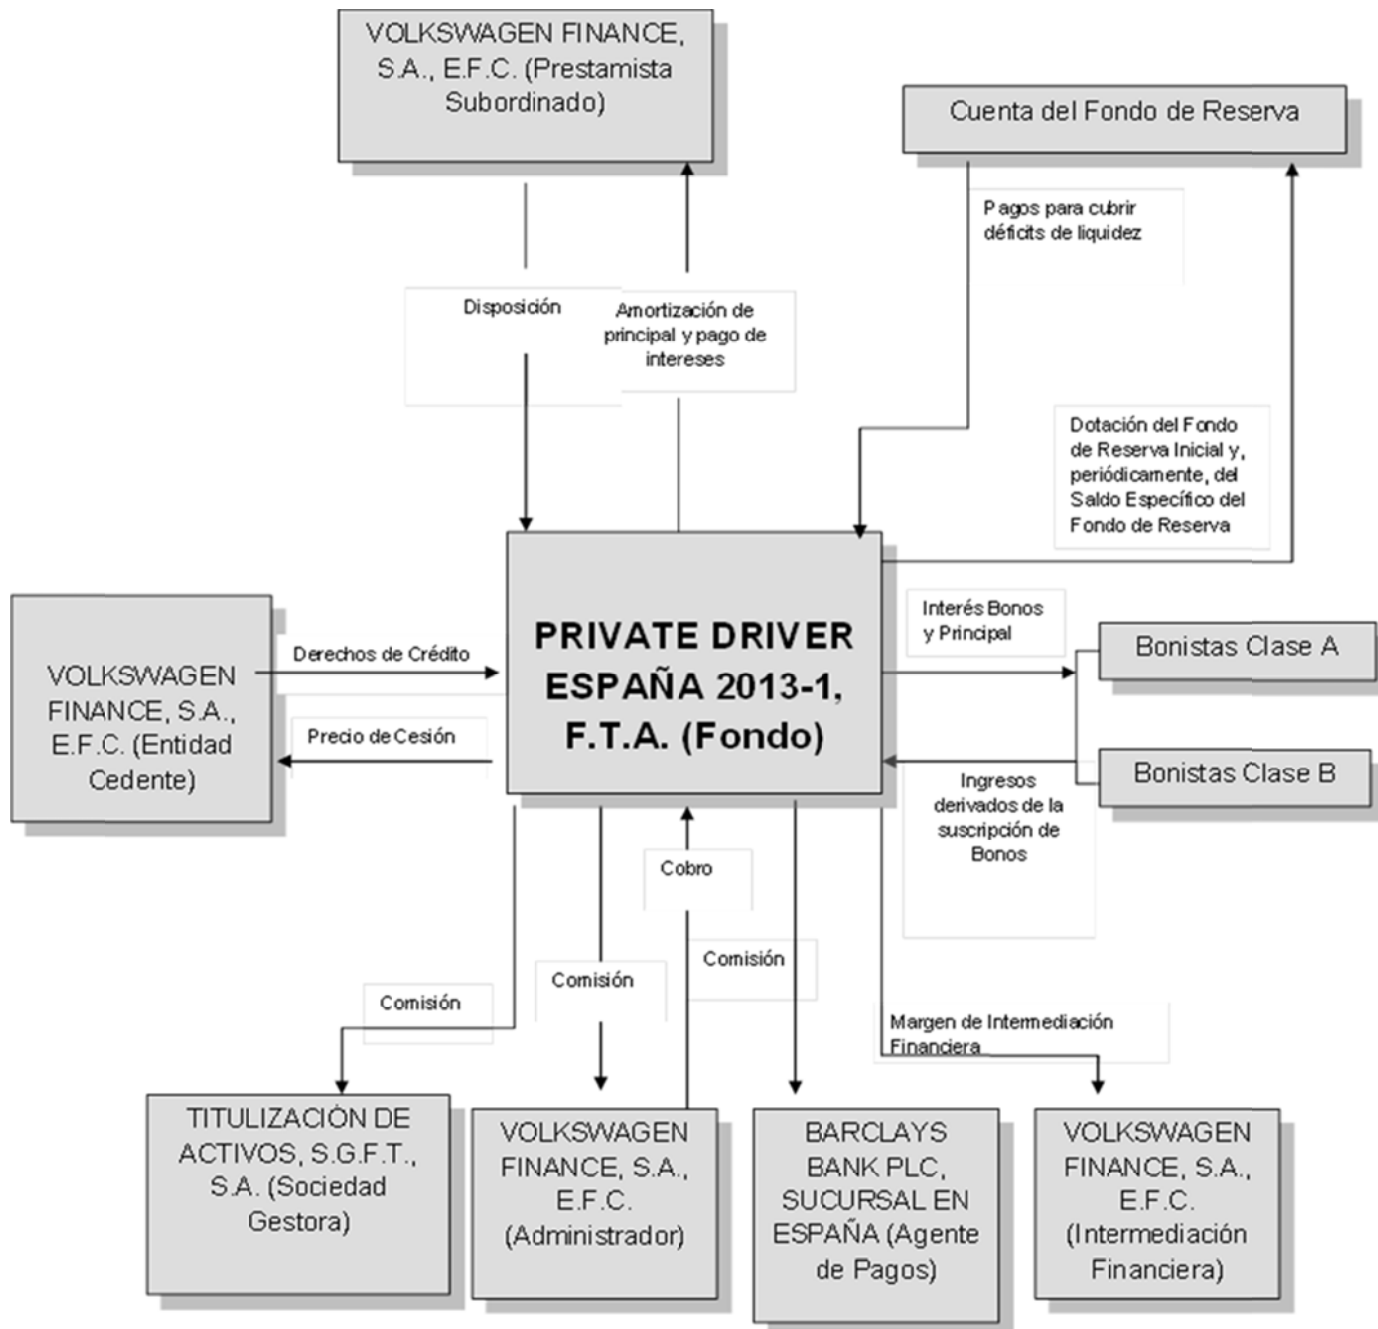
VOLKSWAGEN FINANCE, S.A., E.F.C. (Prestamista Subordinado)

Cuenta del Fondo de Reserva

Pagos para cubrir déficits de liquidez

Disposición

Amortización de principal y pago de intereses

Dotación del Fondo de Reserva Inicial y, periódicamente, del Saldo Específico del Fondo de Reserva

VOLKSWAGEN FINANCE, S.A., E.F.C. (Entidad Cedente)

Derechos de Crédito

Precio de Cesión

PRIVATE DRIVER ESPAÑA 2013-1, F.T.A. (Fondo)

Interés Bonos y Principal

Bonistas Clase A

Bonistas Clase B

Ingresos derivados de la suscripción de Bonos

Cobro

Comisión

Comisión

Comisión

Margen de Intermediación Financiera

TITULIZACIÓN DE ACTIVOS, S.G.F.T., S.A. (Sociedad Gestora)

VOLKSWAGEN FINANCE, S.A., E.F.C. (Administrador)

BARCLAYS BANK PLC, SUCURSAL EN ESPAÑA (Agente de Pagos)

VOLKSWAGEN FINANCE, S.A., E.F.C. (Intermediación Financiera)